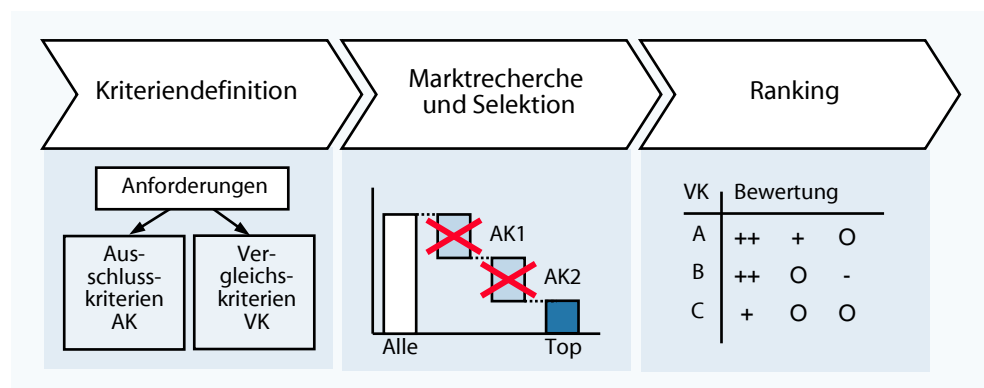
Kriteriendefinition

Anforderungen

Ausschlusskriterien AK

Vergleichskriterien VK

Marktrecherche und Selektion

AK1

AK2

Alle

Top

Ranking

| VK | Bewertung | | |
|---|---|---|---|
| A | ++ | + | O |
| B | ++ | O | - |
| C | + | O | O |